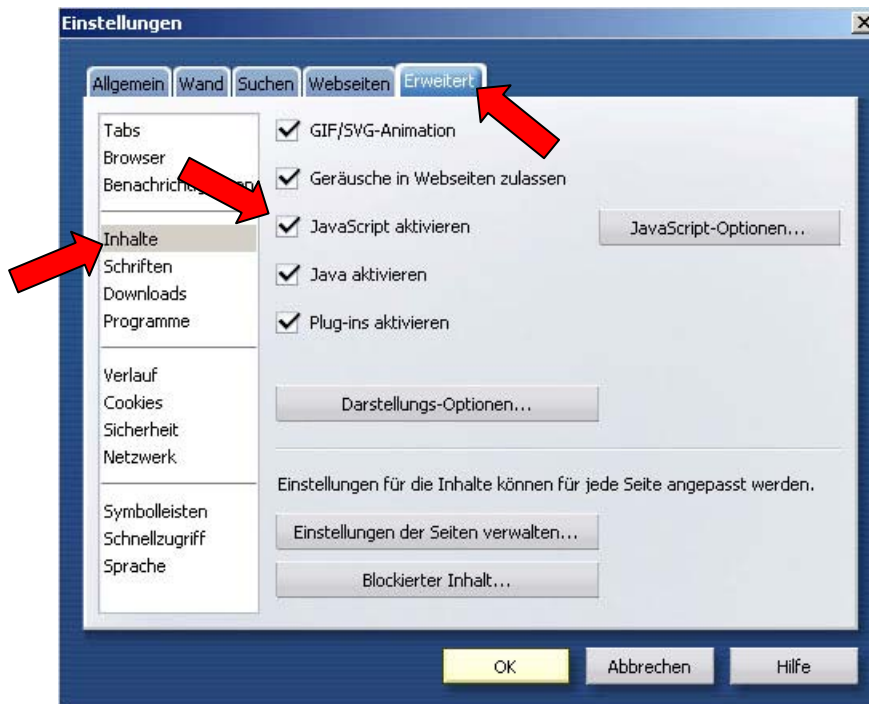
Einstellungen

Allgemein | Wand | Suchen | Webseiten | Erweitert

Tabs
Browser
Benachrichtig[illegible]en

Inhalte
Schriften
Downloads
Programme

Verlauf
Cookies
Sicherheit
Netzwerk

Symbolleisten
Schnellzugriff
Sprache

GIF/SVG-Animation
Geräusche in Webseiten zulassen
JavaScript aktivieren
JavaScript-Optionen...
Java aktivieren
Plug-ins aktivieren

Darstellungs-Optionen...

Einstellungen für die Inhalte können für jede Seite angepasst werden.

Einstellungen der Seiten verwalten...

Blockierter Inhalt...

OK
Abbrechen
Hilfe